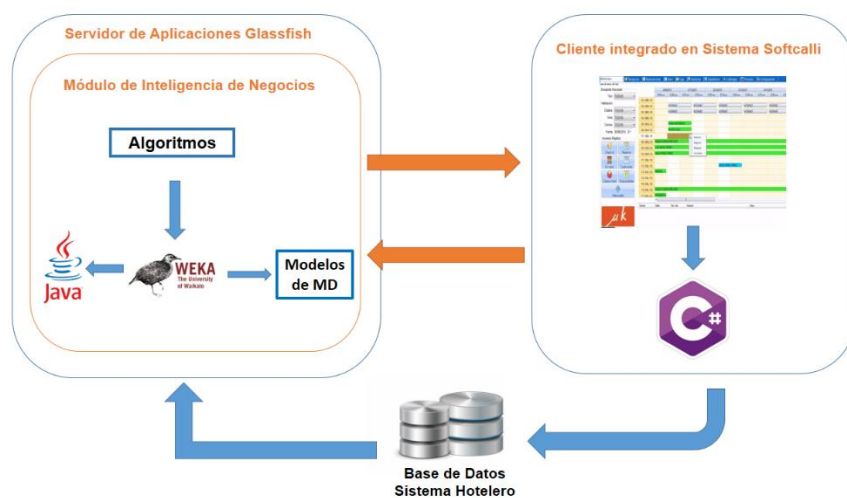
Servidor de Aplicaciones Glassfish

Módulo de Inteligencia de Negocios

Algoritmos

Java

WEKA
The University of Waikato

Modelos de MD

Cliente integrado en Sistema Softcalli

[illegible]

Base de Datos Sistema Hotelero